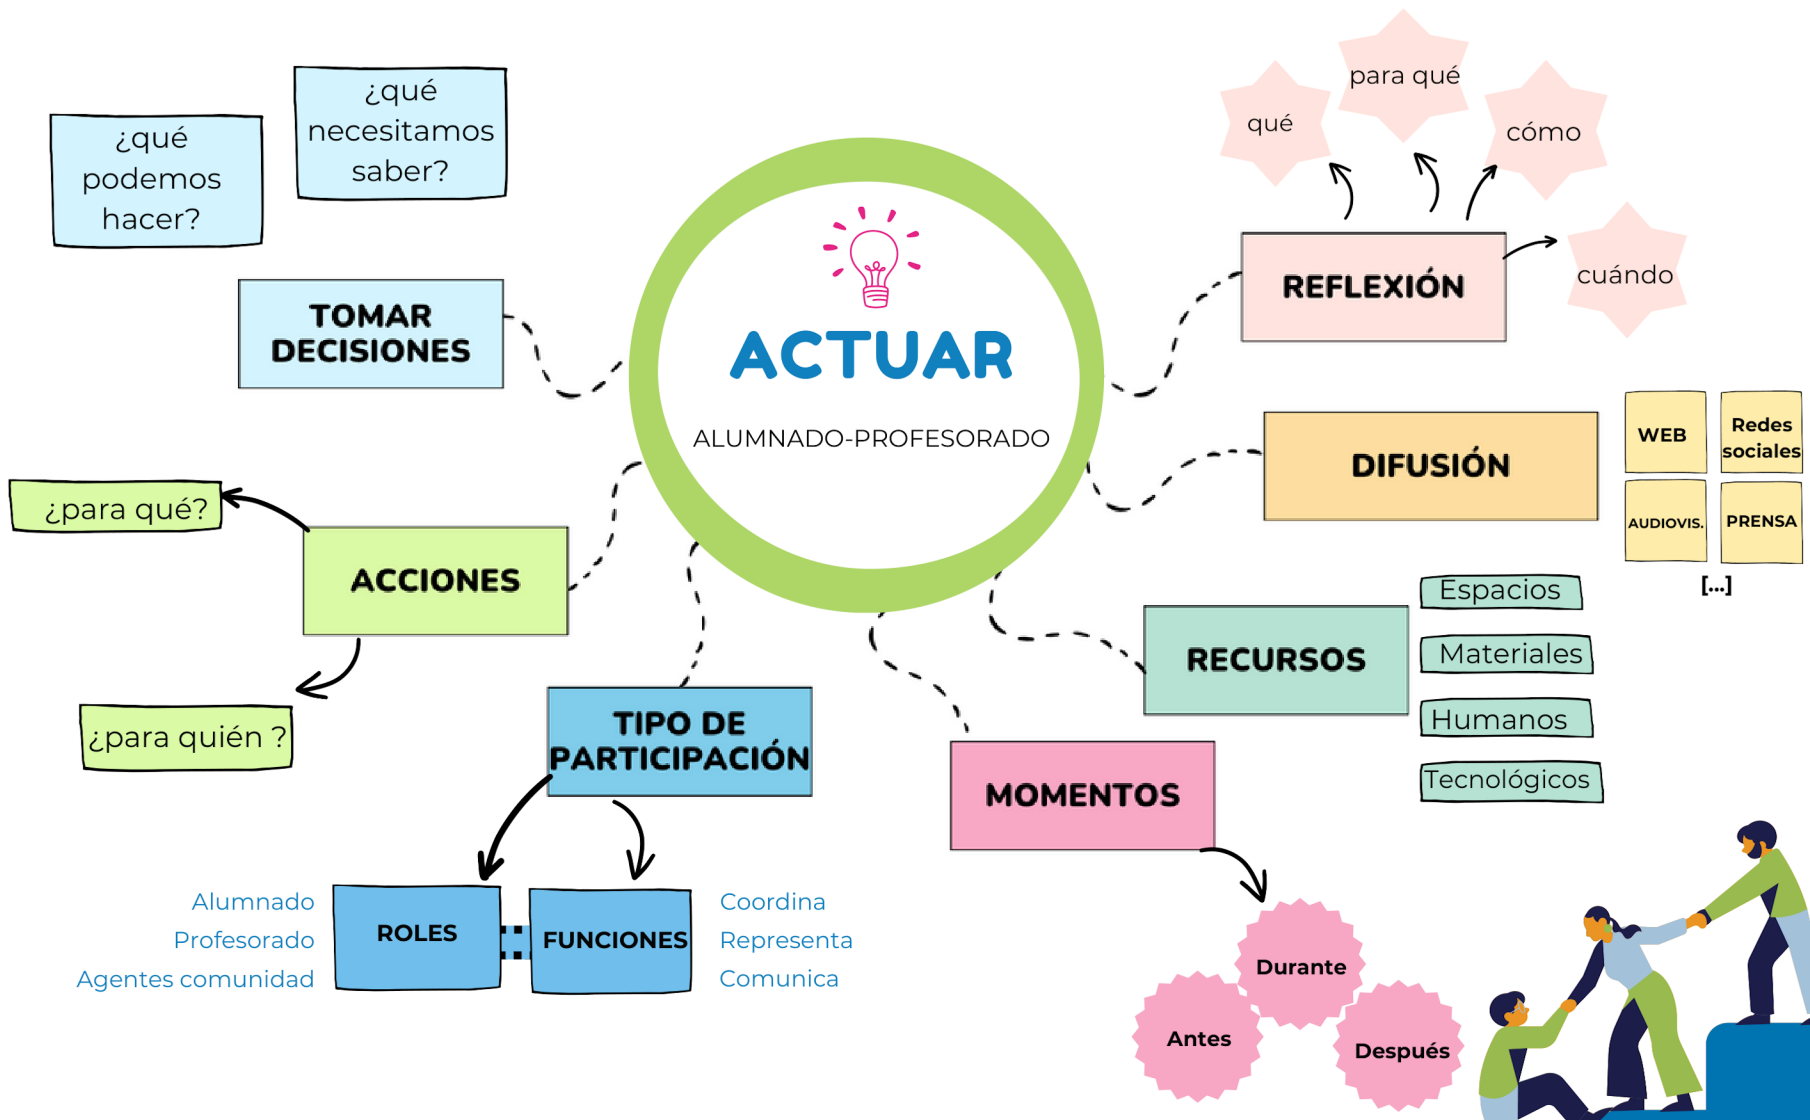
¿qué podemos hacer?

¿qué necesitamos saber?

TOMAR DECISIONES

ACTUAR

ALUMNADO-PROFESORADO

qué

para qué

cómo

cuándo

REFLEXIÓN

DIFUSIÓN

WEB

Redes sociales

AUDIOVIS.

PRENSA

[...]

¿para qué?

ACCIONES

¿para quién ?

RECURSOS

Espacios

Materiales

Humanos

Tecnológicos

TIPO DE PARTICIPACIÓN

MOMENTOS

ROLES

FUNCIONES

Alumnado
Profesorado
Agentes comunidad

Coordina
Representa
Comunica

Durante

Antes

Después